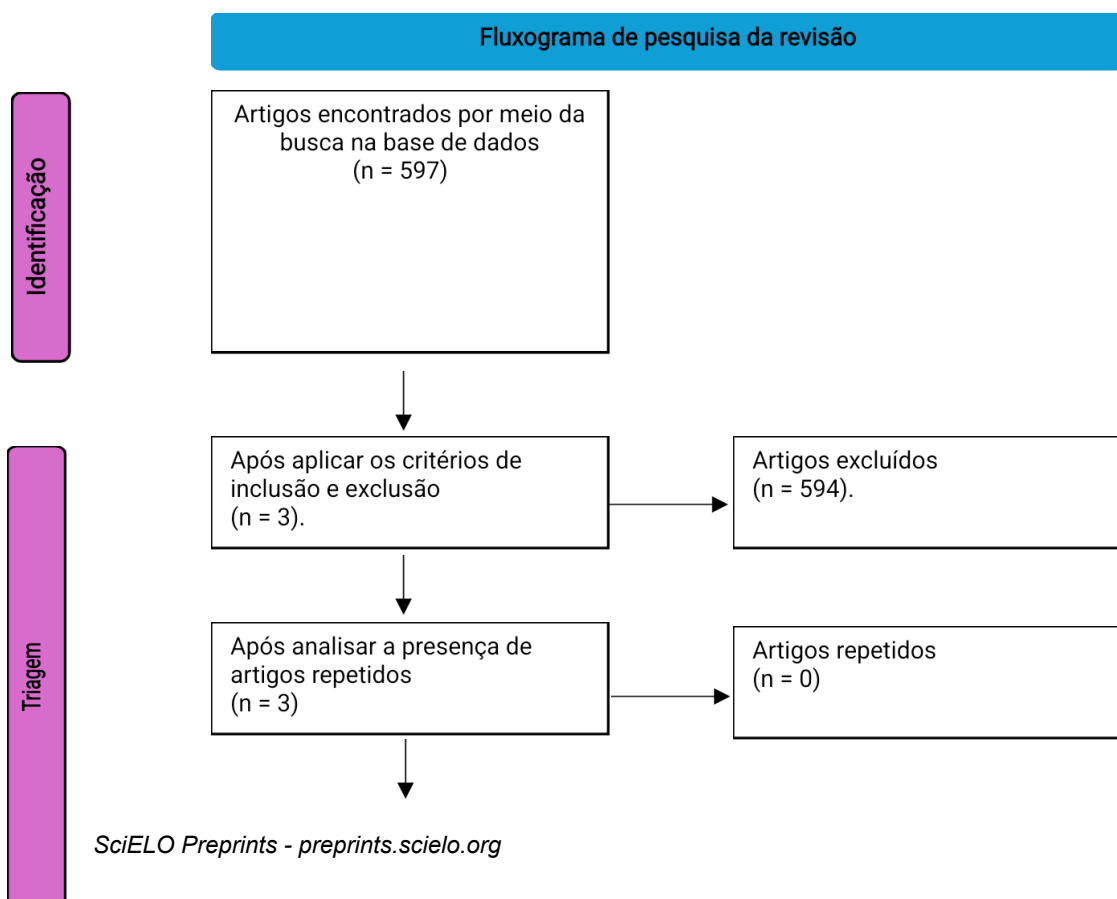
Fluxograma de pesquisa da revisão

Identificação

Artigos encontrados por meio da busca na base de dados
(n = 597)

Triagem

Após aplicar os critérios de inclusão e exclusão
(n = 3).

Artigos excluídos
(n = 594).

Após analisar a presença de artigos repetidos
(n = 3)

Artigos repetidos
(n = 0)

SciELO Preprints - preprints.scielo.org